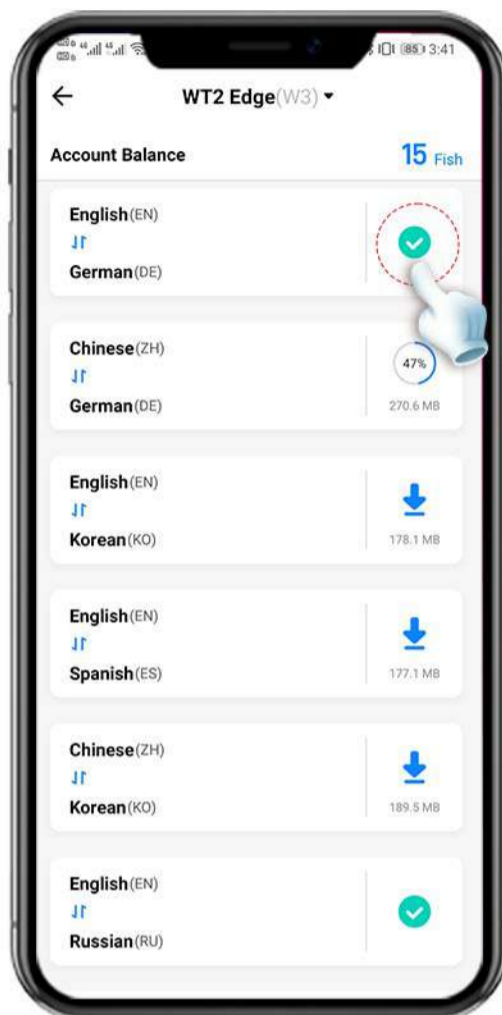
85 3:41

WT2 Edge(W3)

Account Balance
15 Fish

English(EN)
German(DE)

Chinese(ZH)
German(DE)
47%
270.6 MB

English(EN)
Korean(KO)
178.1 MB

English(EN)
Spanish(ES)
177.1 MB

Chinese(ZH)
Korean(KO)
189.5 MB

English(EN)
Russian(RU)